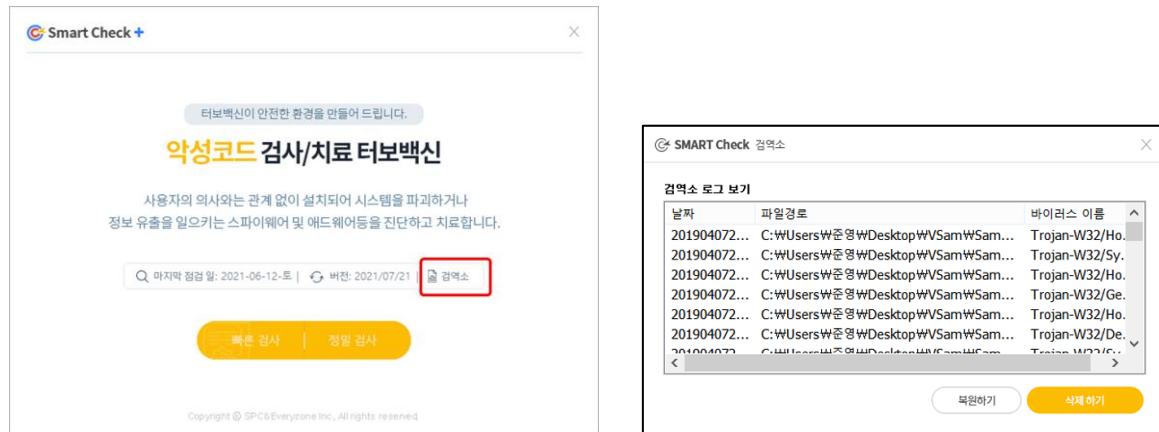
Smart Check +

×

터보백신이 안전한 환경을 만들어 드립니다.

악성코드 검사/치료 터보백신

사용자의 의사와는 관계 없이 설치되어 시스템을 파괴하거나 정보 유출을 일으키는 스파이웨어 및 애드웨어등을 진단하고 치료합니다.

마지막 점검 일: 2021-06-12-토 | 버전: 2021/07/21 | 검역소

빠른 검사 | 정밀 검사

Copyright © SPC&Everyzone Inc., All rights reserved.

SMART Check 검역소

×

검역소 로그 보기

| 날짜 | 파일경로 | 바이러스 이름 |
|---|---|---|
| 201904072... | C:₩Users₩준영₩Desktop₩VSam₩Sam... | Trojan-W32/Ho... |
| 201904072... | C:₩Users₩준영₩Desktop₩VSam₩Sam... | Trojan-W32/Sy... |
| 201904072... | C:₩Users₩준영₩Desktop₩VSam₩Sam... | Trojan-W32/Ho... |
| 201904072... | C:₩Users₩준영₩Desktop₩VSam₩Sam... | Trojan-W32/Ge... |
| 201904072... | C:₩Users₩준영₩Desktop₩VSam₩Sam... | Trojan-W32/Ho... |
| 201904072... | C:₩Users₩준영₩Desktop₩VSam₩Sam... | Trojan-W32/De... |
| 201904072... | C:₩Users₩준영₩Desktop₩VSam₩Sam... | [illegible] |

복원하기 삭제 하기